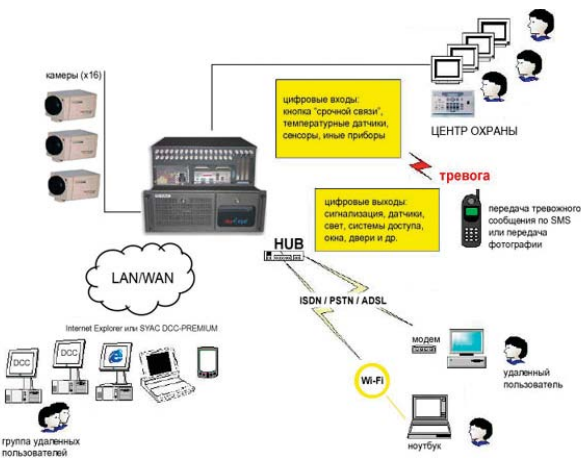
камеры (x16)

цифровые входы: кнопка "срочной связи", температурные датчики, сенсоры, иные приборы

ЦЕНТР ОХРАНЫ

тревога

цифровые выходы: сигнализация, датчики, свет, системы доступа, окна, двери и др.

передача тревожного сообщения по SMS или передача фотографии

HUB

LAN/WAN

ISDN / PSTN / ADSL

Internet Explorer или SYAC DCC-PREMIUM

DCC

DCC

модем

удаленный пользователь

Wi-Fi

ноутбук

группа удаленных пользователей